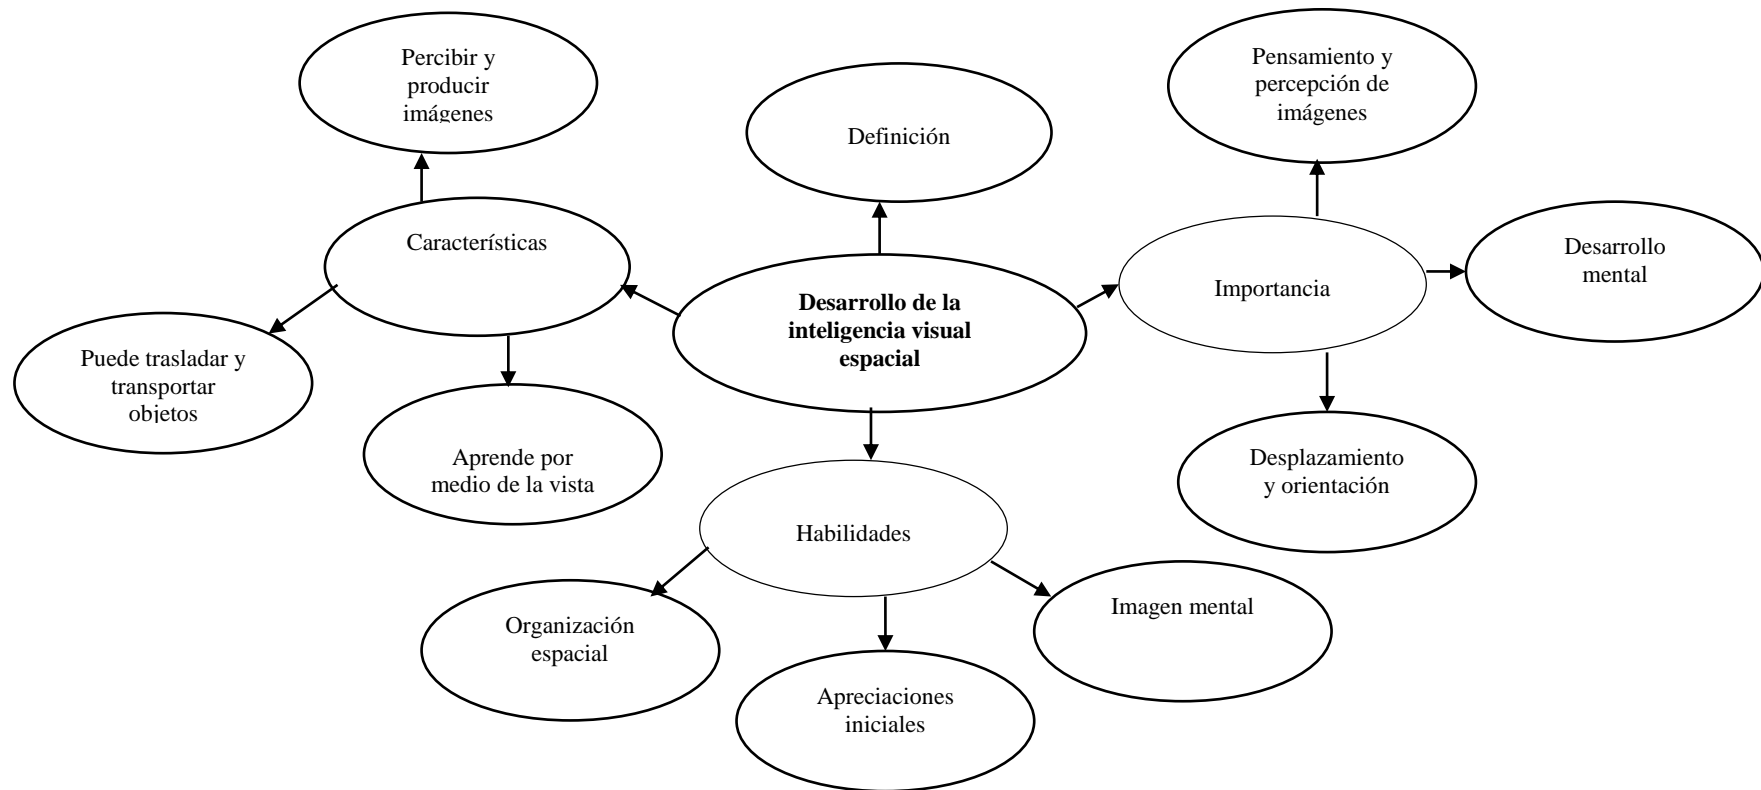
Percibir y producir imágenes

Definición

Pensamiento y percepción de imágenes

Características

Desarrollo de la inteligencia visual espacial

Importancia

Desarrollo mental

Puede trasladar y transportar objetos

Aprende por medio de la vista

Desplazamiento y orientación

Habilidades

Organización espacial

Apreciaciones iniciales

Imagen mental